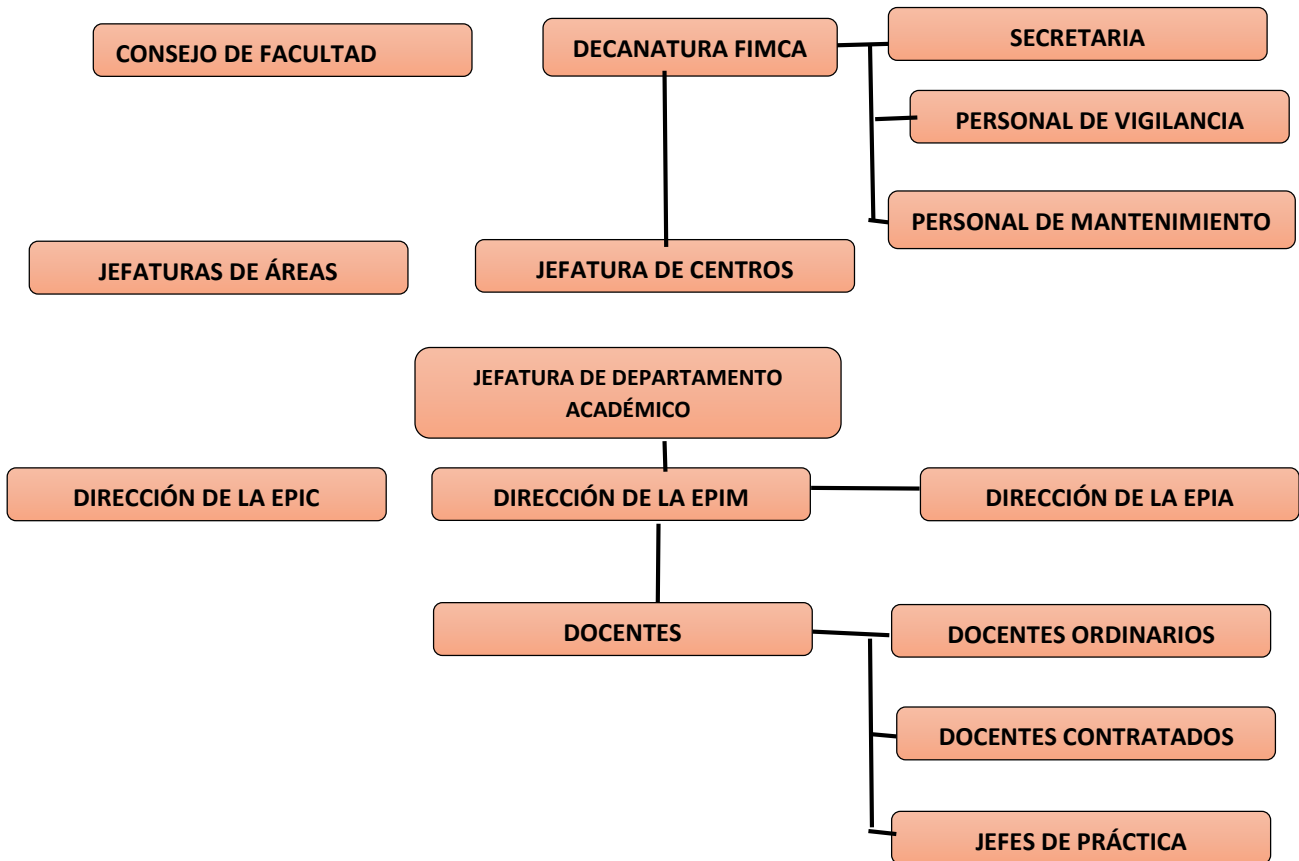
CONSEJO DE FACULTAD

DECANATURA FIMCA

SECRETARIA

PERSONAL DE VIGILANCIA

PERSONAL DE MANTENIMIENTO

JEFATURAS DE ÁREAS

JEFATURA DE CENTROS

JEFATURA DE DEPARTAMENTO ACADÉMICO

DIRECCIÓN DE LA EPIC

DIRECCIÓN DE LA EPIM

DIRECCIÓN DE LA EPIA

DOCENTES

DOCENTES ORDINARIOS

DOCENTES CONTRATADOS

JEFES DE PRÁCTICA